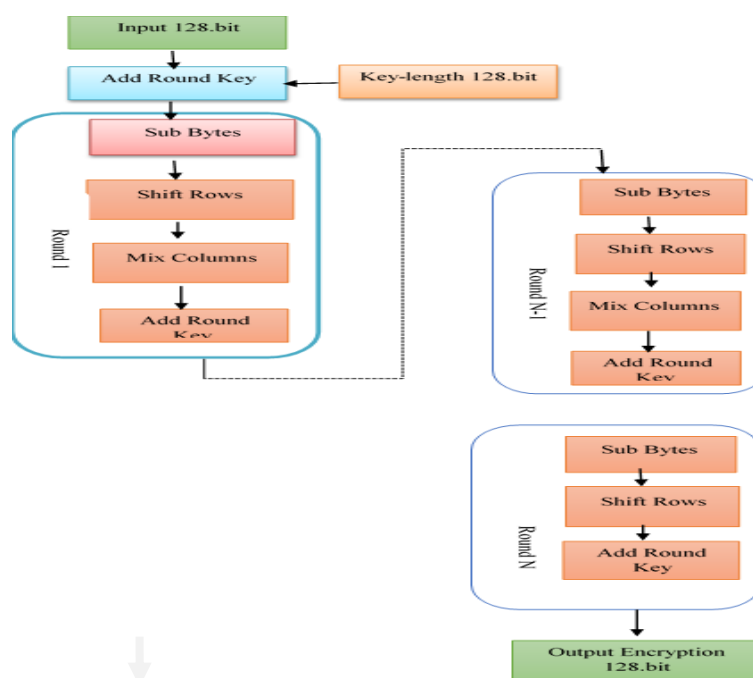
Input 128.bit

Add Round Key

Key-length 128.bit

Round 1

Sub Bytes

Shift Rows

Mix Columns

Add Round Key

Round N-1

Sub Bytes

Shift Rows

Mix Columns

Add Round Key

Round N

Sub Bytes

Shift Rows

Add Round Key

Output Encryption 128.bit